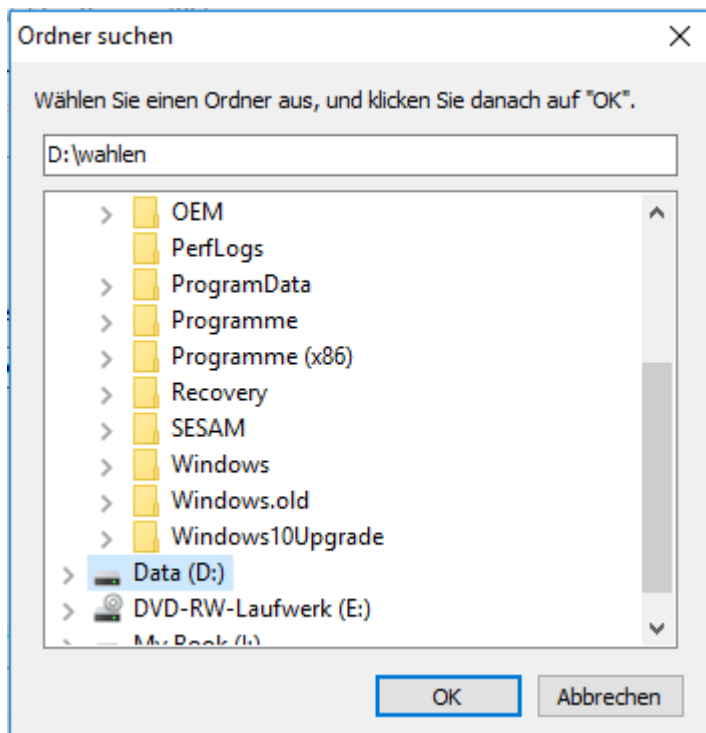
Ordner suchen

Wählen Sie einen Ordner aus, und klicken Sie danach auf "OK".

D:\wahlen

OEM
PerfLogs
ProgramData
Programme
Programme (x86)
Recovery
SESAM
Windows
Windows.old
Windows10Upgrade
Data (D:)
DVD-RW-Laufwerk (E:)
My Book (I:)

OK
Abbrechen